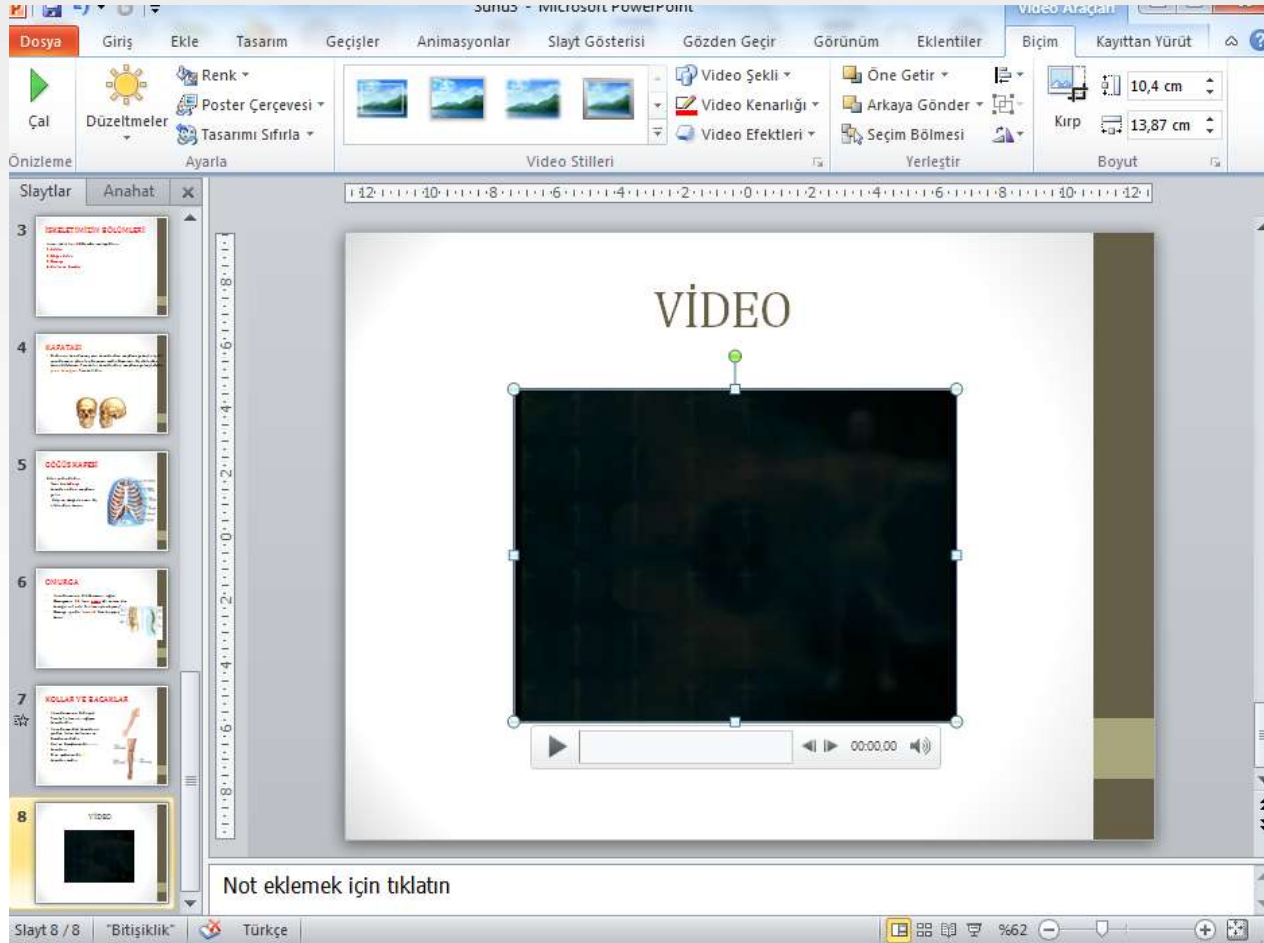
Sunu3 - Microsoft PowerPoint
Video Araçları

Dosya | Giriş | Ekle | Tasarım | Geçişler | Animasyonlar | Slayt Gösterisi | Gözden Geçir | Görünüm | Eklentiler | Biçim | Kayıttan Yürüt

Çal
Önizleme

Düzeltmeler
Renk
Poster Çerçevesi
Tasarımı Sıfırla
Ayarla

Video Şekli
Video Kenarlığı
Video Efektleri
Video Stilleri

Öne Getir
Arkaya Gönder
Seçim Bölmesi
Yerleştir

Kırp
10,4 cm
13,87 cm
Boyut

Slaytlar | Anahat

3 İSKELETİMİZİN BÖLÜMLERİ
4 KAFATASI
5 GÖĞÜS KAFESİ
6 OMURGA
7 KOLLAR VE BACAKLAR
8 VİDEO

VİDEO

00:00,00

Not eklemek için tıklatın

Slayt 8 / 8 | "Bitişiklik" | Türkçe | %62